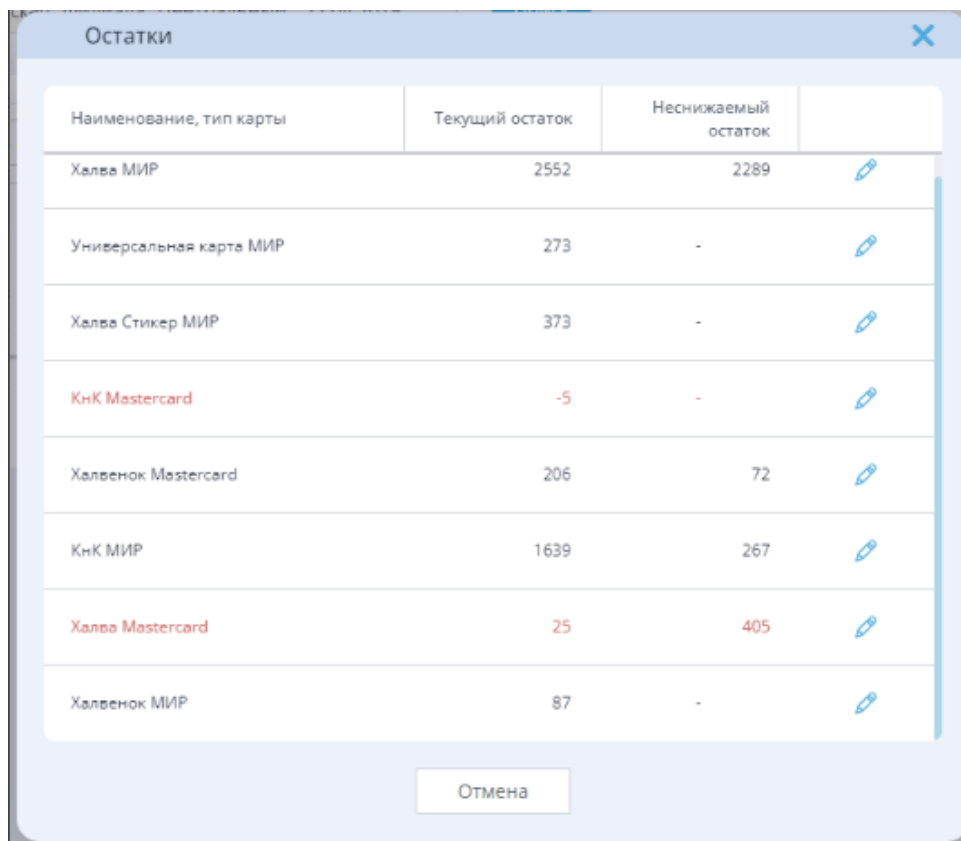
Остатки

| Наименование, тип карты | Текущий остаток | Неснижаемый остаток | |
|---|---|---|---|
| Халва МИР | 2552 | 2289 | |
| Универсальная карта МИР | 273 | - | |
| Халва Стикер МИР | 373 | - | |
| КнК Mastercard | -5 | - | |
| Халвенок Mastercard | 206 | 72 | |
| КнК МИР | 1639 | 267 | |
| Халва Mastercard | 25 | 405 | |
| Халвенок МИР | 87 | - | |

Отмена